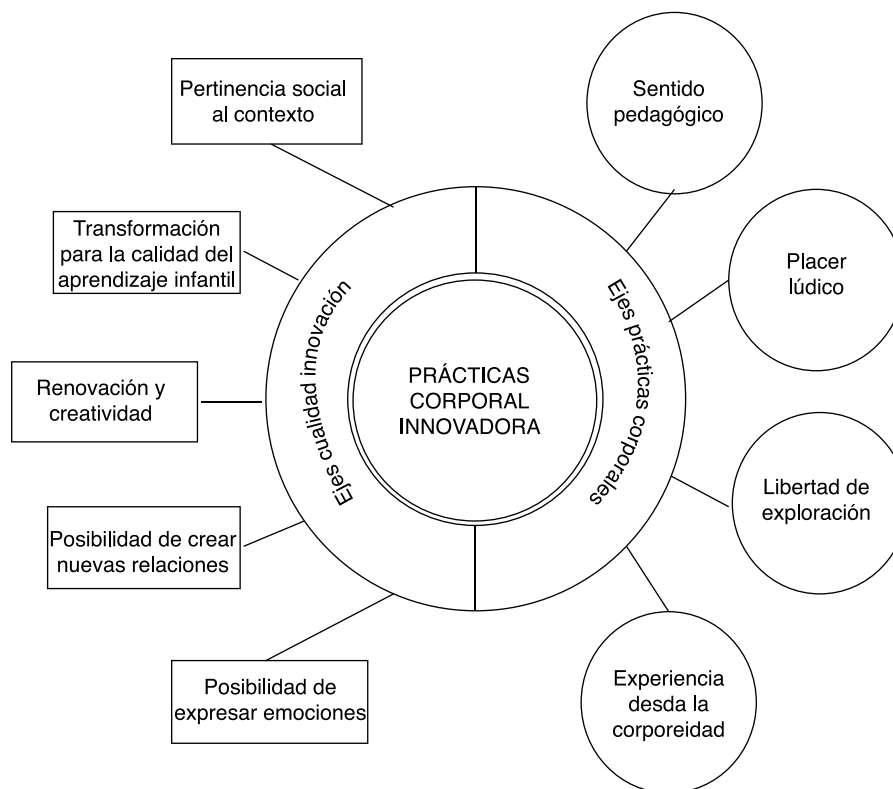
Pertinencia social al contexto

Sentido pedagógico

Transformación para la calidad del aprendizaje infantil

Placer lúdico

Ejes cualidad innovación

Ejes prácticas corporales

Renovación y creatividad

PRÁCTICAS CORPORAL INNOVADORA

Libertad de exploración

Posibilidad de crear nuevas relaciones

Posibilidad de expresar emociones

Experiencia desda la corporeidad